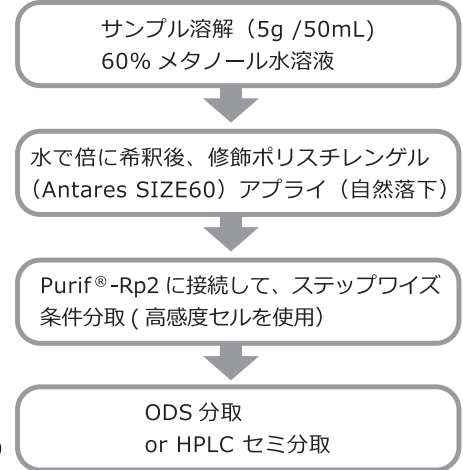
サンプル溶解（5g /50mL）
60% メタノール水溶液

水で倍に希釈後、修飾ポリスチレンゲル（Antares SIZE60）アプライ（自然落下）

Purif®-Rp2 に接続して、ステップワイズ条件分取 ( 高感度セルを使用)

ODS 分取
or HPLC セミ分取